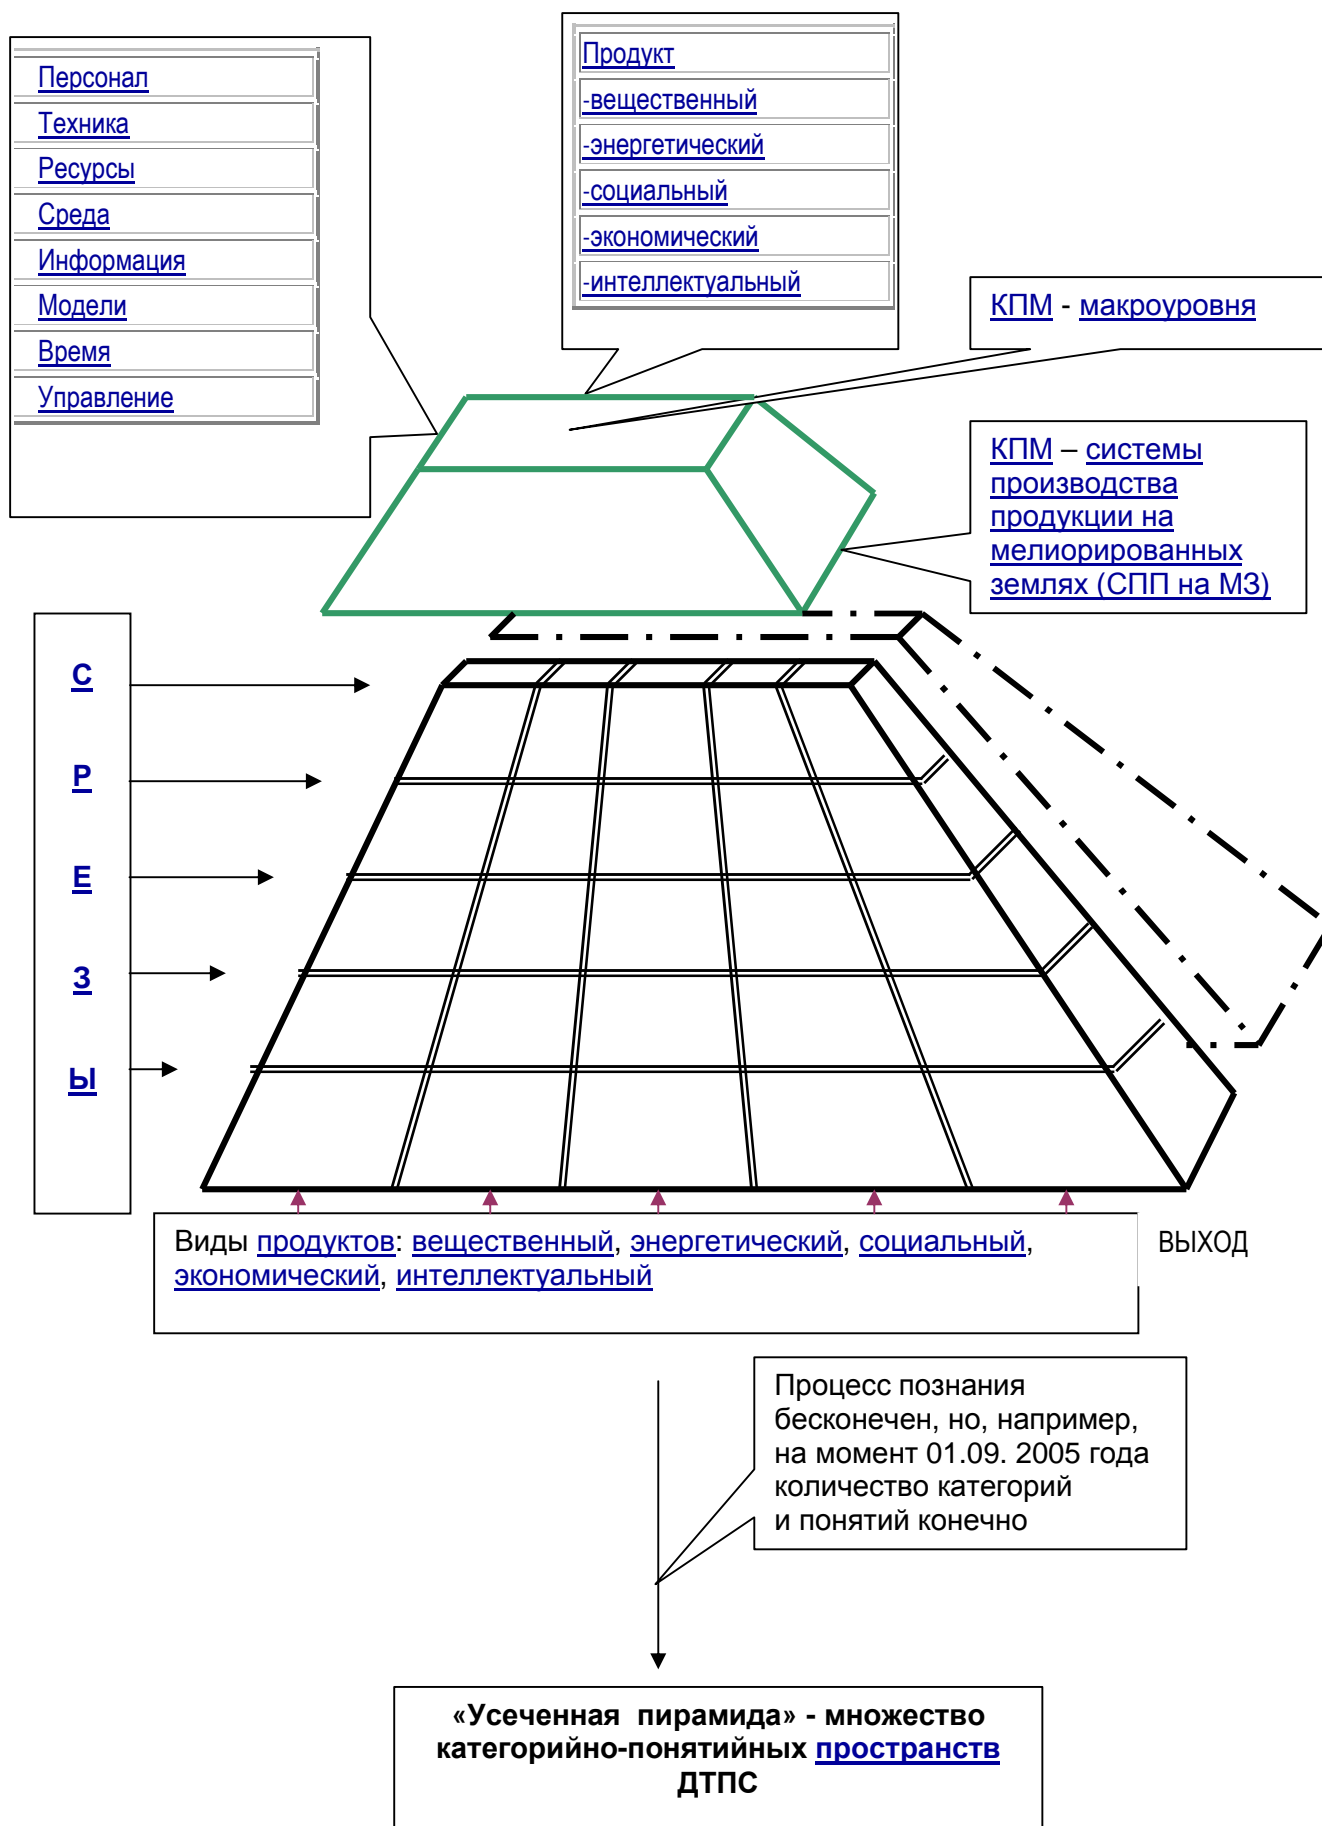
Персонал
Техника
Ресурсы
Среда
Информация
Модели
Время
Управление

Продукт
-вещественный
-энергетический
-социальный
-экономический
-интеллектуальный

КПМ - макроуровня

КПМ – системы производства продукции на мелиорированных землях (СПП на МЗ)

С
Р
Е
З
Ы

Виды продуктов: вещественный, энергетический, социальный, экономический, интеллектуальный

ВЫХОД

Процесс познания бесконечен, но, например, на момент 01.09. 2005 года количество категорий и понятий конечно

«Усеченная пирамида» - множество категорийно-понятийных пространств ДТПС